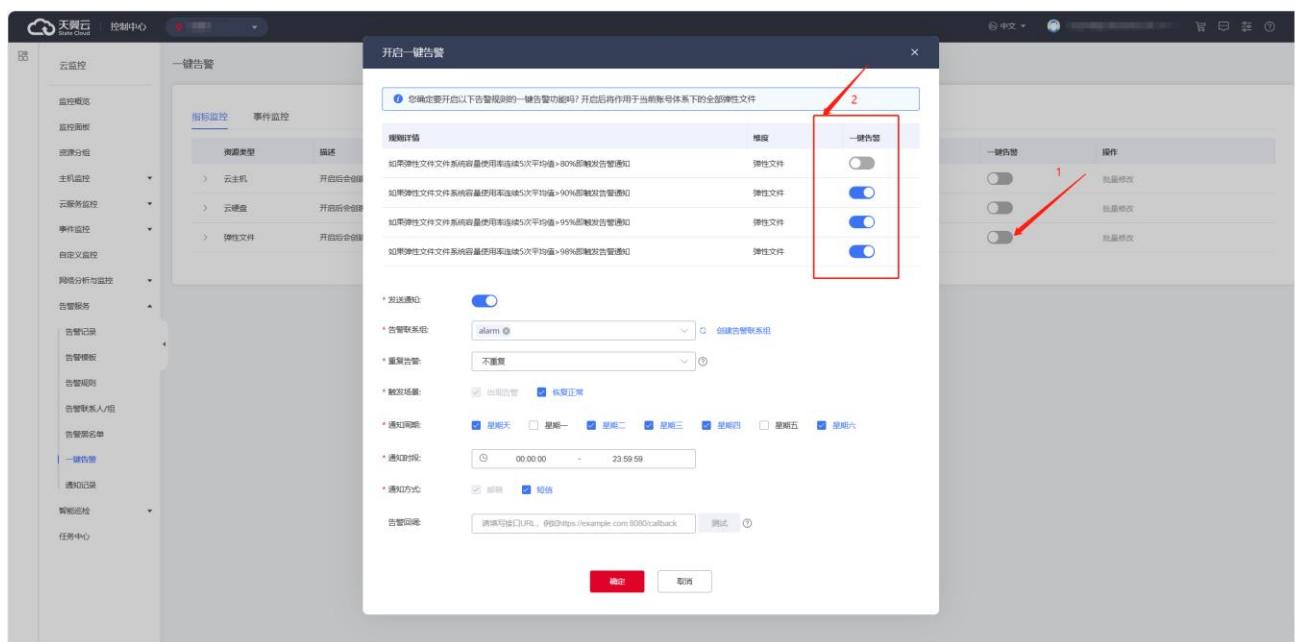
天翼云 State Cloud 控制中心

中文

云监控

监控概览
监控面板
资源分组
主机监控
云服务监控
事件监控
自定义监控
网络分析与监控
告警服务
告警记录
告警模板
告警规则
告警联系人/组
告警黑名单
一键告警
通知记录
智能巡检
任务中心

一键告警

指标监控 事件监控

| | 资源类型 | 描述 | 一键告警 | 操作 |
|---|---|---|---|---|
| > | 云主机 | 开启后会创建 | | 批量修改 |
| > | 云硬盘 | 开启后会创建 | | 批量修改 |
| > | 弹性文件 | 开启后会创建 | | 批量修改 |

1

开启一键告警 ×

您确定要开启以下告警规则的一键告警功能吗？开启后将作用于当前账号体系下的全部弹性文件

2

| 规则详情 | 维度 | 一键告警 |
|---|---|---|
| 如果弹性文件文件系统容量使用率连续5次平均值>80%即触发告警通知 | 弹性文件 | |
| 如果弹性文件文件系统容量使用率连续5次平均值>90%即触发告警通知 | 弹性文件 | |
| 如果弹性文件文件系统容量使用率连续5次平均值>95%即触发告警通知 | 弹性文件 | |
| 如果弹性文件文件系统容量使用率连续5次平均值>98%即触发告警通知 | 弹性文件 | |

* 发送通知:

* 告警联系组: alarm 创建告警联系组

* 重复告警: 不重复

* 触发场景: 出现告警 恢复正常

* 通知周期: 星期天 星期一 星期二 星期三 星期四 星期五 星期六

* 通知时段: 00:00:00 - 23:59:59

* 通知方式: 邮箱 短信

告警回调: 请填写接口URL，例如https://example.com:8080/callback 测试

确定 取消